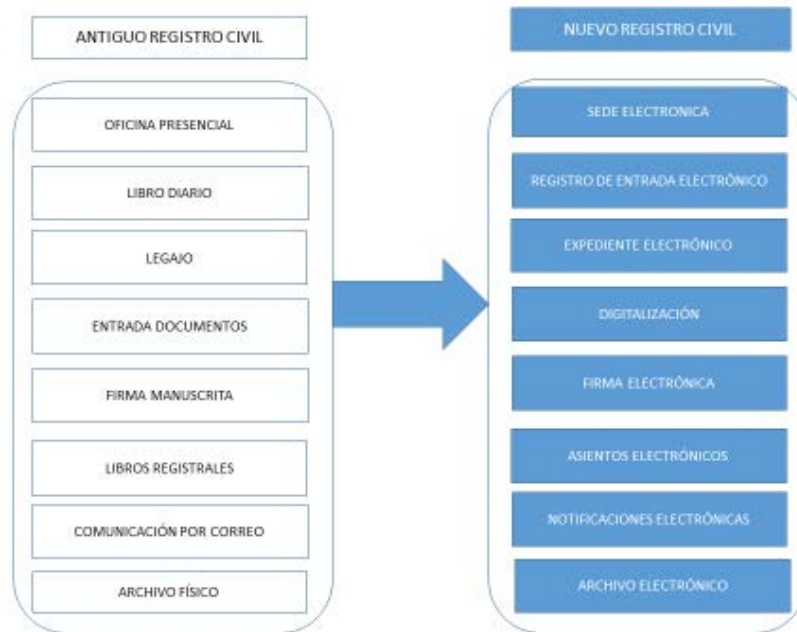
ANTIGUO REGISTRO CIVIL

OFICINA PRESENCIAL

LIBRO DIARIO

LEGAJO

ENTRADA DOCUMENTOS

FIRMA MANUSCRITA

LIBROS REGISTRALES

COMUNICACIÓN POR CORREO

ARCHIVO FÍSICO

NUEVO REGISTRO CIVIL

SEDE ELECTRONICA

REGISTRO DE ENTRADA ELECTRÓNICO

EXPEDIENTE ELECTRÓNICO

DIGITALIZACIÓN

FIRMA ELECTRÓNICA

ASIENTOS ELECTRÓNICOS

NOTIFICACIONES ELECTRÓNICAS

ARCHIVO ELECTRÓNICO